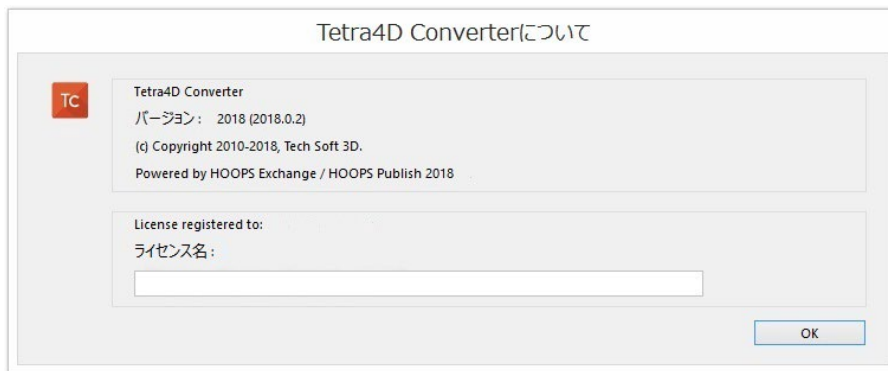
Tetra4D Converterについて

TC

Tetra4D Converter

バージョン： 2018 (2018.0.2)

(c) Copyright 2010-2018, Tech Soft 3D.

Powered by HOOPS Exchange / HOOPS Publish 2018

License registered to:

ライセンス名：

OK